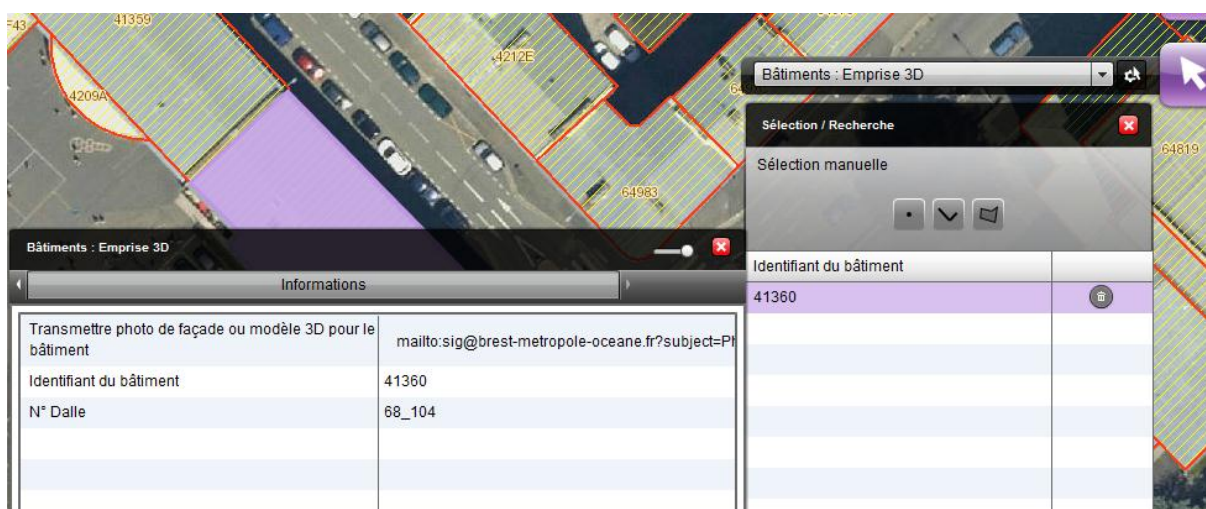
41359
4212E
4209A
64983
64819

Bâtiments : Emprise 3D

Sélection / Recherche

Sélection manuelle

| Identifiant du bâtiment | |
|---|---|
| 41360 | |

Bâtiments : Emprise 3D

Informations

| | |
|---|---|
| Transmettre photo de façade ou modèle 3D pour le bâtiment | mailto:sig@brest-metropole-oceane.fr?subject=Pl |
| Identifiant du bâtiment | 41360 |
| N° Dalle | 68_104 |